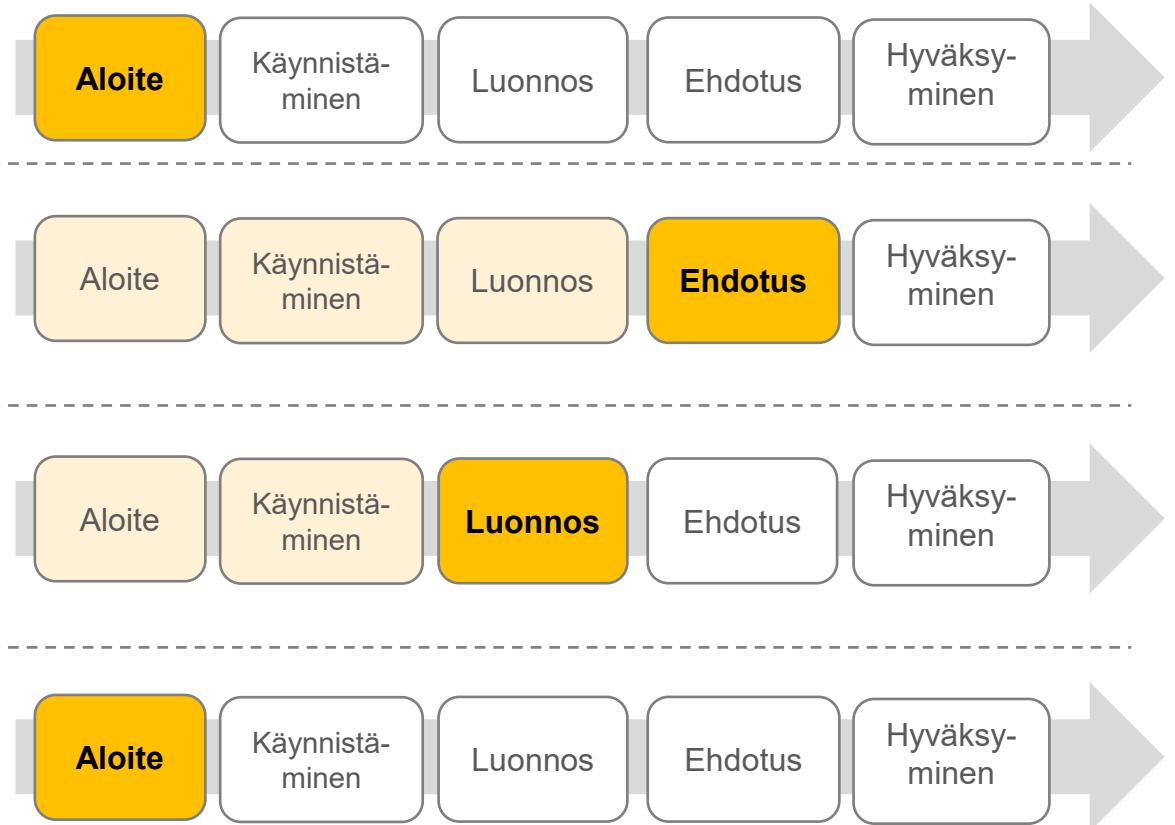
Aloite
Käynnistäminen
Luonnos
Ehdotus
Hyväksyminen

Aloite
Käynnistäminen
Luonnos
Ehdotus
Hyväksyminen

Aloite
Käynnistäminen
Luonnos
Ehdotus
Hyväksyminen

Aloite
Käynnistäminen
Luonnos
Ehdotus
Hyväksyminen